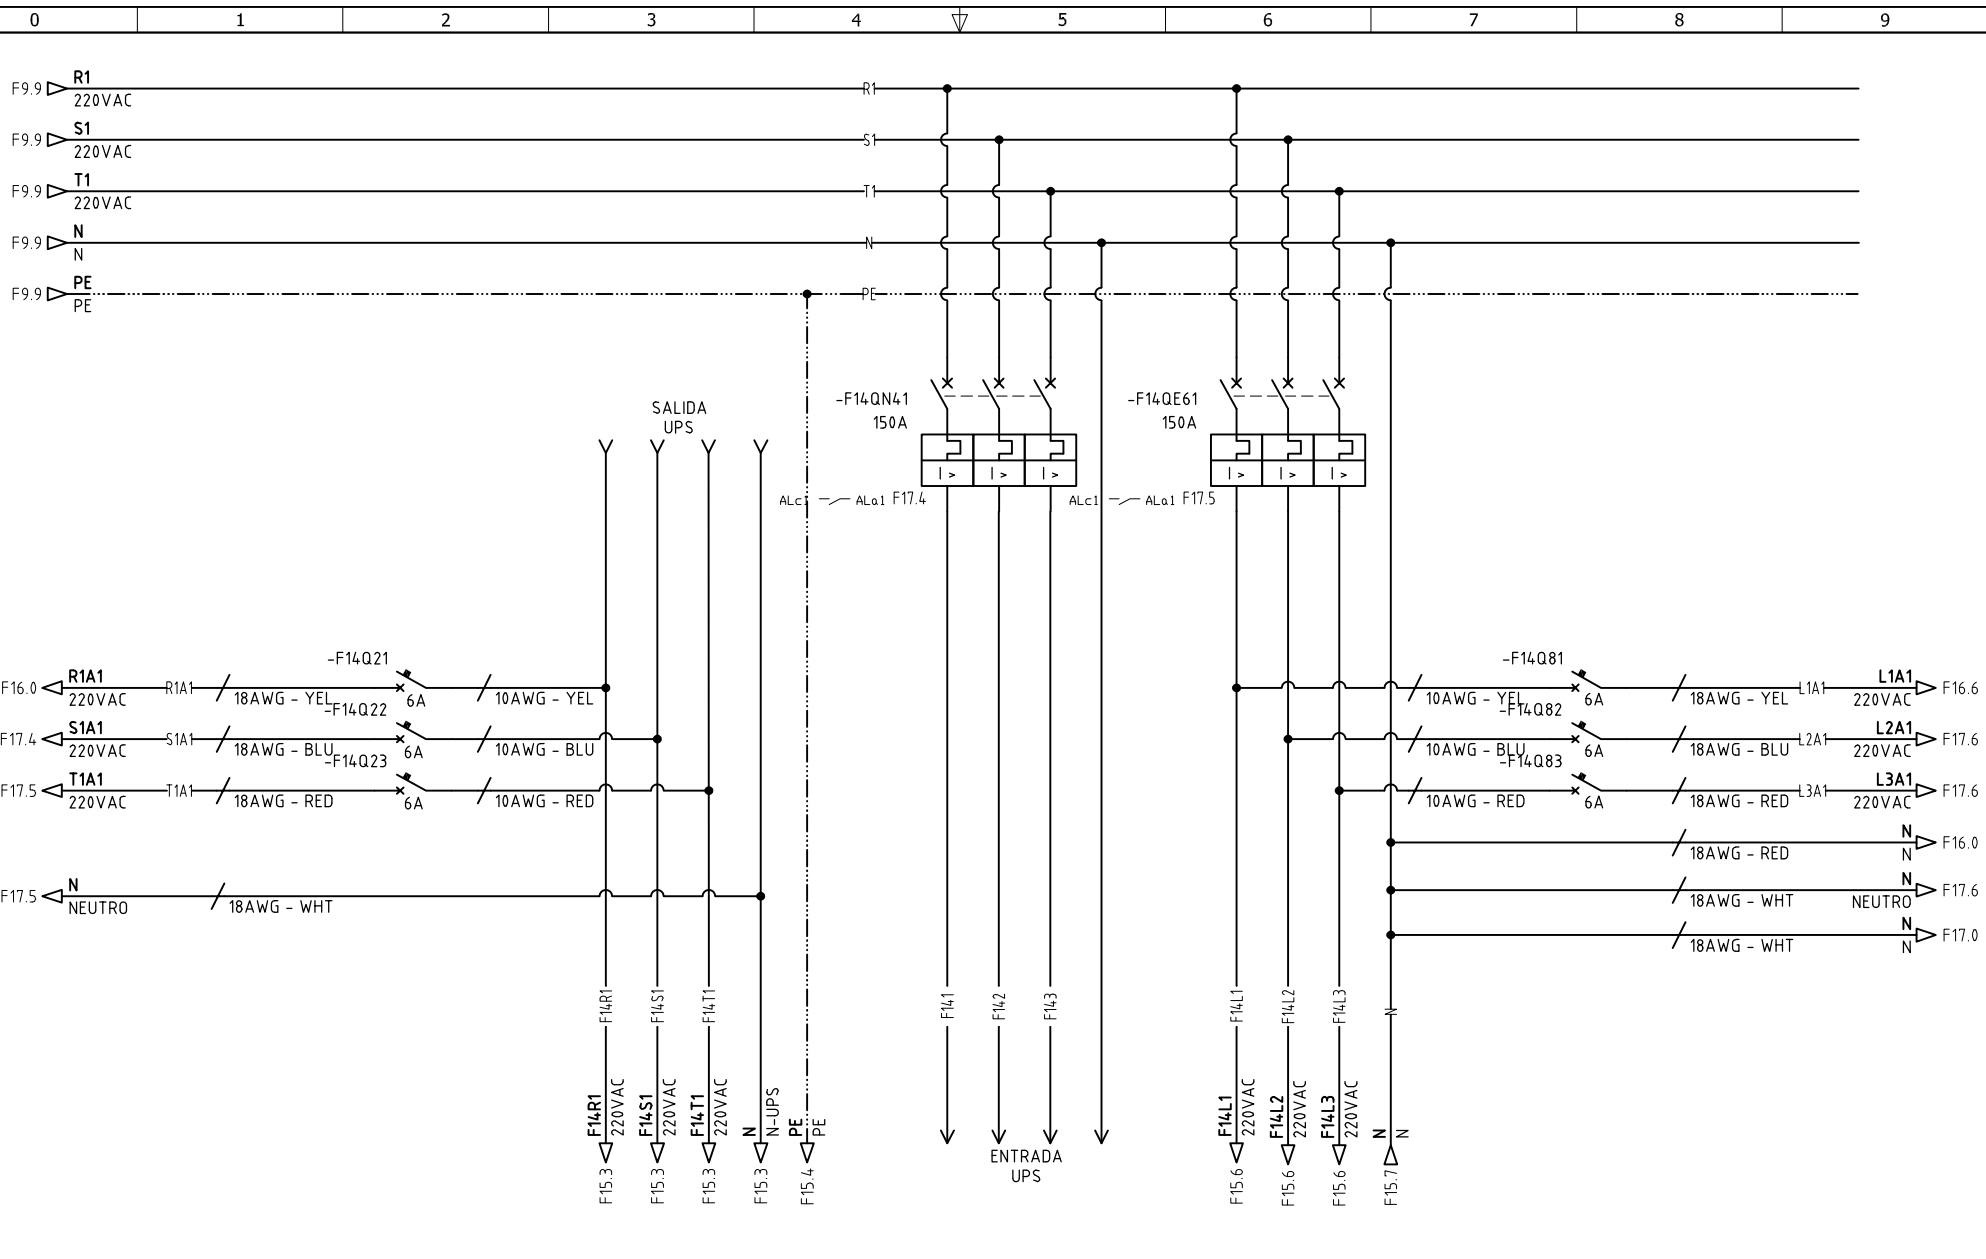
0 1 2 3 4 5 6 7 8 9

F9.9 R1 220VAC R1
F9.9 S1 220VAC S1
F9.9 T1 220VAC T1
F9.9 N N N
F9.9 PE PE PE

SALIDA UPS

-F14QN41 150A

-F14QE61 150A

ALc1 ALa1 F17.4
ALc1 ALa1 F17.5

-F14Q21
F16.0 R1A1 220VAC R1A1 18AWG - YEL 6A 10AWG - YEL
-F14Q22
F17.4 S1A1 220VAC S1A1 18AWG - BLU 6A 10AWG - BLU
-F14Q23
F17.5 T1A1 220VAC T1A1 18AWG - RED 6A 10AWG - RED

F17.5 N NEUTRO 18AWG - WHT

-F14Q81
10AWG - YEL 6A 18AWG - YEL L1A1 L1A1 220VAC F16.6
-F14Q82
10AWG - BLU 6A 18AWG - BLU L2A1 L2A1 220VAC F17.6
-F14Q83
10AWG - RED 6A 18AWG - RED L3A1 L3A1 220VAC F17.6
18AWG - RED N N F16.0
18AWG - WHT N NEUTRO F17.6
18AWG - WHT N N F17.0

F14R1 F14S1 F14T1 F141 F142 F143 F14L1 F14L2 F14L3 N

F14R1 220VAC F15.3
F14S1 220VAC F15.3
F14T1 220VAC F15.3
N N-UPS F15.3
PE PE F15.4

ENTRADA UPS

F14L1 220VAC F15.6
F14L2 220VAC F15.6
F14L3 220VAC F15.6
N N F15.7